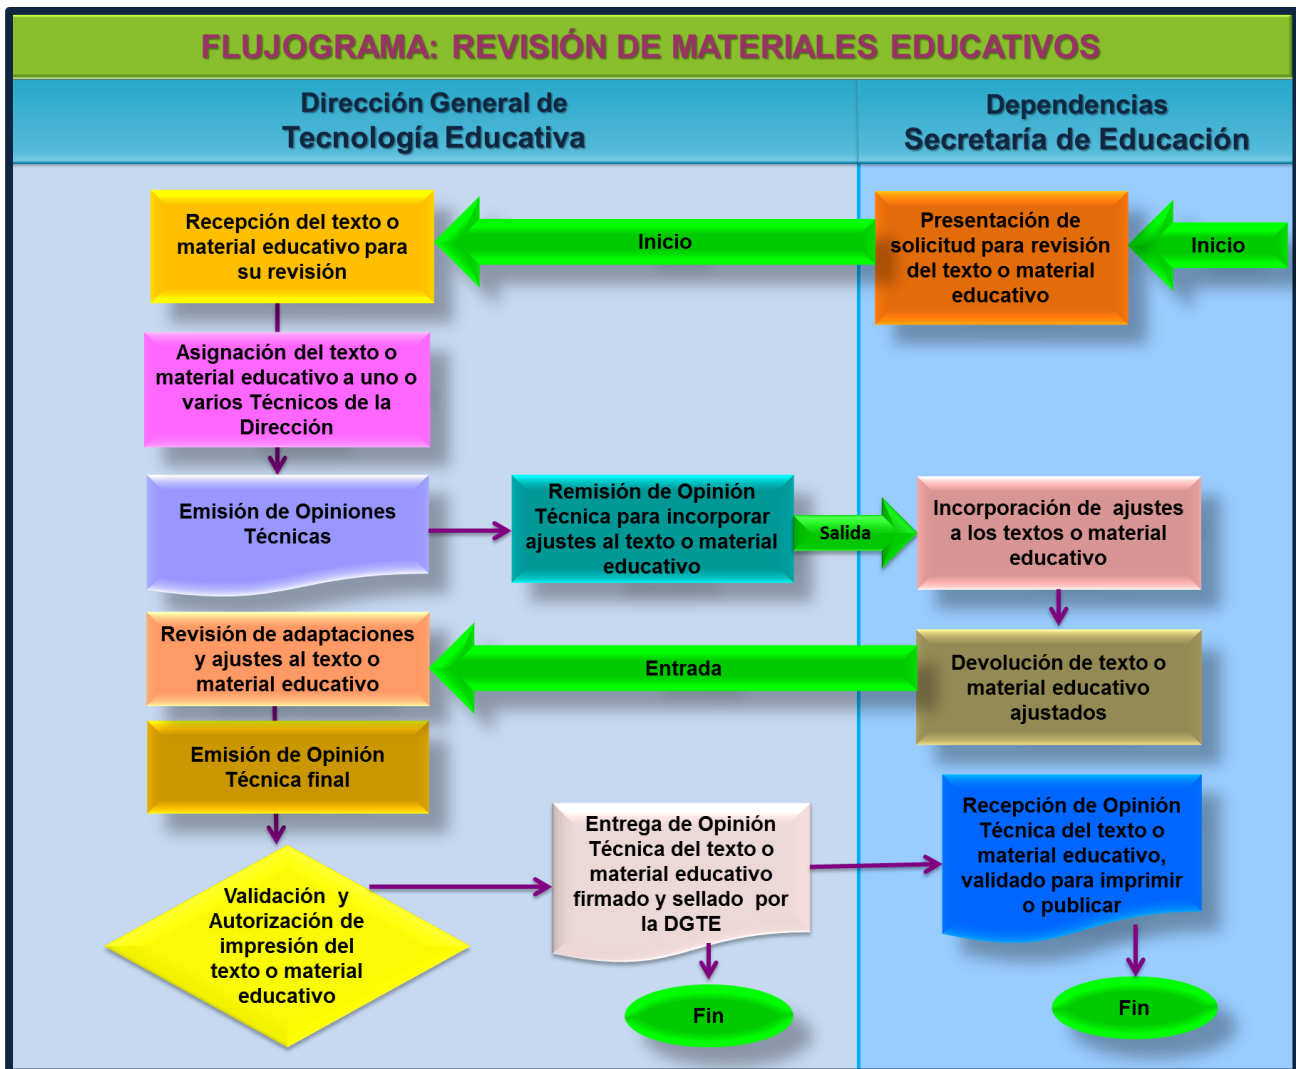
FLUJOGRAMA: REVISIÓN DE MATERIALES EDUCATIVOS

Dirección General de Tecnología Educativa

Dependencias Secretaría de Educación

Inicio

Presentación de solicitud para revisión del texto o material educativo

Inicio

Recepción del texto o material educativo para su revisión

Asignación del texto o material educativo a uno o varios Técnicos de la Dirección

Emisión de Opiniones Técnicas

Remisión de Opinión Técnica para incorporar ajustes al texto o material educativo

Salida

Incorporación de ajustes a los textos o material educativo

Devolución de texto o material educativo ajustados

Entrada

Revisión de adaptaciones y ajustes al texto o material educativo

Emisión de Opinión Técnica final

Validación y Autorización de impresión del texto o material educativo

Entrega de Opinión Técnica del texto o material educativo firmado y sellado por la DGTE

Fin

Recepción de Opinión Técnica del texto o material educativo, validado para imprimir o publicar

Fin